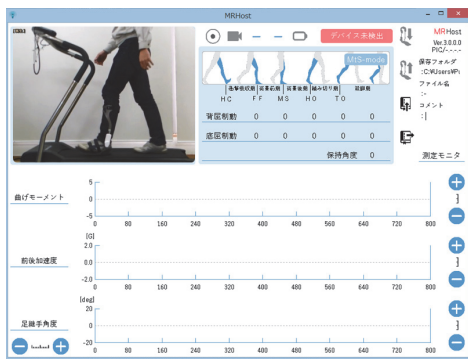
MRHost

デバイス未検出

MHS-mode

衝撃吸収期 荷重応答 荷重支持 蹴り切り期 遊脚期

HC FF MS HO TO

背屈制動 0 0 0 0 0

底屈制動 0 0 0 0 0

保持角度 0

MRHost
Ver.3.0.0.0
PIC/------

保存フォルダ
C:¥Users¥Pi

ファイル名
:-

コメント
:|

測定モニタ

曲げモーメント

5
0
-5

0 80 160 240 320 400 480 560 640 720 800

前後加速度

[G]
2.0
0.0
-2.0

0 80 160 240 320 400 480 560 640 720 800

足継手角度

[deg]
20
0
-20

0 80 160 240 320 400 480 560 640 720 800